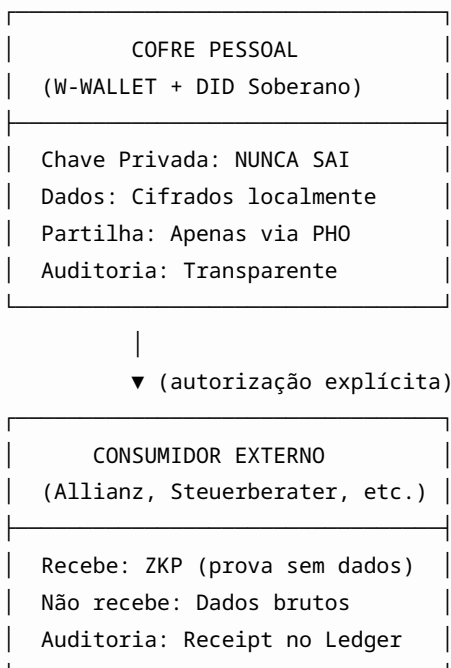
COFRE PESSOAL
(W-WALLET + DID Soberano)

Chave Privada: NUNCA SAI
Dados: Cifrados localmente
Partilha: Apenas via PHO
Auditoria: Transparente

│
▼ (autorização explícita)

CONSUMIDOR EXTERNO
(Allianz, Steuerberater, etc.)

Recebe: ZKP (prova sem dados)
Não recebe: Dados brutos
Auditoria: Receipt no Ledger